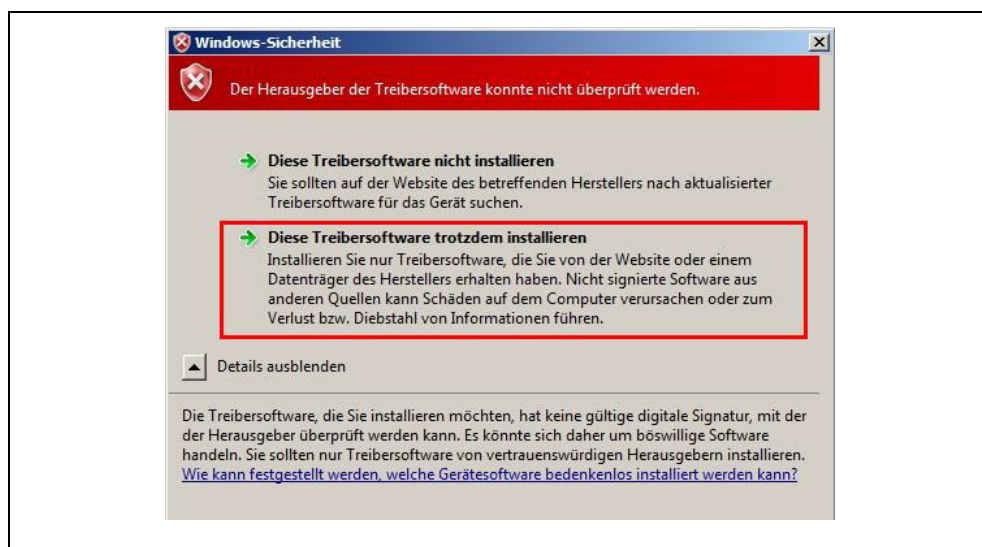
Windows-Sicherheit

Der Herausgeber der Treibersoftware konnte nicht überprüft werden.

Diese Treibersoftware nicht installieren
Sie sollten auf der Website des betreffenden Herstellers nach aktualisierter Treibersoftware für das Gerät suchen.

Diese Treibersoftware trotzdem installieren
Installieren Sie nur Treibersoftware, die Sie von der Website oder einem Datenträger des Herstellers erhalten haben. Nicht signierte Software aus anderen Quellen kann Schäden auf dem Computer verursachen oder zum Verlust bzw. Diebstahl von Informationen führen.

Details ausblenden

Die Treibersoftware, die Sie installieren möchten, hat keine gültige digitale Signatur, mit der der Herausgeber überprüft werden kann. Es könnte sich daher um böswillige Software handeln. Sie sollten nur Treibersoftware von vertrauenswürdigen Herausgebern installieren.
Wie kann festgestellt werden, welche Gerätesoftware bedenkenlos installiert werden kann?